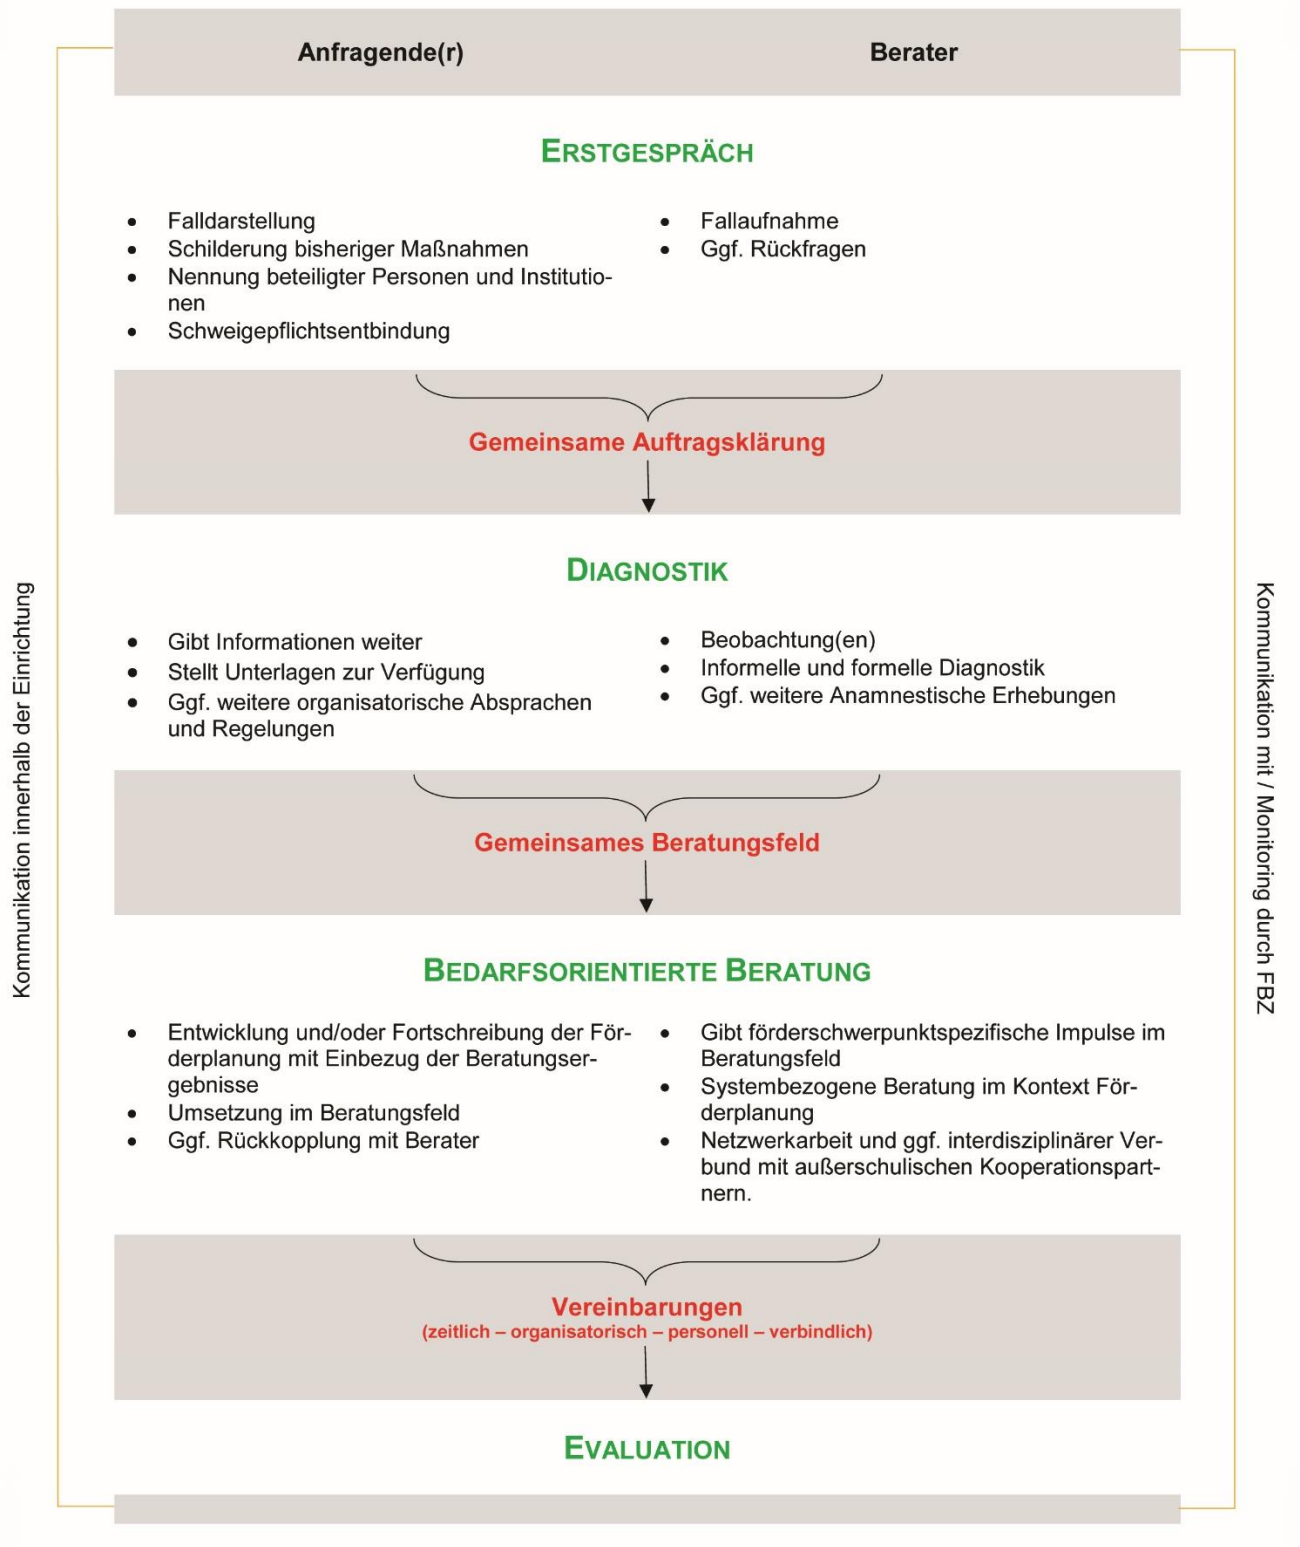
Anfragende(r)

Berater

ERSTGESPRÄCH

- Falldarstellung
- Schilderung bisheriger Maßnahmen
- Nennung beteiligter Personen und Institutionen
- Schweigepflichtsentbindung

- Fallaufnahme
- Ggf. Rückfragen

Gemeinsame Auftragsklärung

DIAGNOSTIK

- Gibt Informationen weiter
- Stellt Unterlagen zur Verfügung
- Ggf. weitere organisatorische Absprachen und Regelungen

- Beobachtung(en)
- Informelle und formelle Diagnostik
- Ggf. weitere Anamnestische Erhebungen

Gemeinsames Beratungsfeld

BEDARFSORIENTIERTE BERATUNG

- Entwicklung und/oder Fortschreibung der Förderplanung mit Einbezug der Beratungsergebnisse
- Umsetzung im Beratungsfeld
- Ggf. Rückkopplung mit Berater

- Gibt förderschwerpunktspezifische Impulse im Beratungsfeld
- Systembezogene Beratung im Kontext Förderplanung
- Netzwerkarbeit und ggf. interdisziplinärer Verbund mit außerschulischen Kooperationspartnern.

Vereinbarungen
(zeitlich – organisatorisch – personell – verbindlich)

EVALUATION

Kommunikation innerhalb der Einrichtung

Kommunikation mit / Monitoring durch FBZ